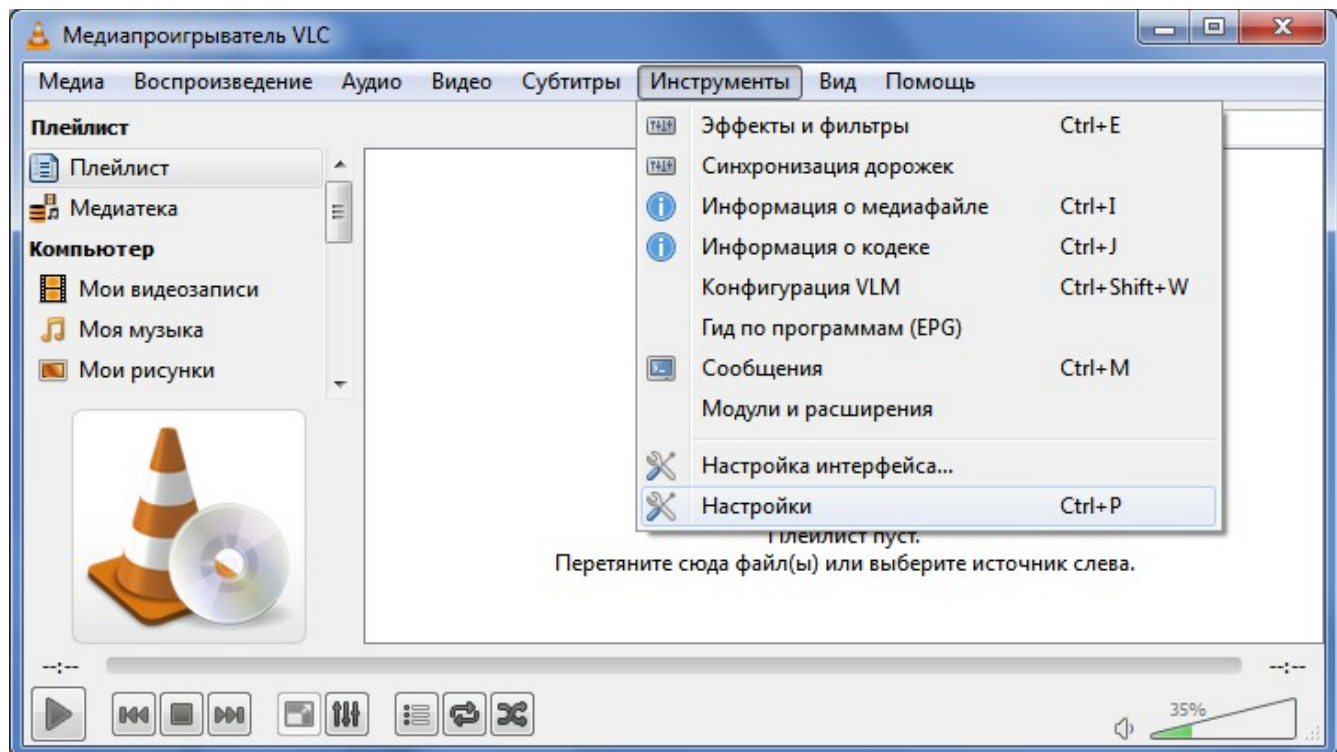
Медиапроигрыватель VLC

Медиа Воспроизведение Аудио Видео Субтитры Инструменты Вид Помощь

Плейлист
Плейлист
Медиатека
Компьютер
Мои видеозаписи
Моя музыка
Мои рисунки

Эффекты и фильтры Ctrl+E
Синхронизация дорожек
Информация о медиафайле Ctrl+I
Информация о кодеке Ctrl+J
Конфигурация VLM Ctrl+Shift+W
Гид по программам (EPG)
Сообщения Ctrl+M
Модули и расширения
Настройка интерфейса...
Настройки Ctrl+P

Плейлист пуст.
Перетяните сюда файл(ы) или выберите источник слева.

--:--
--:--
35%